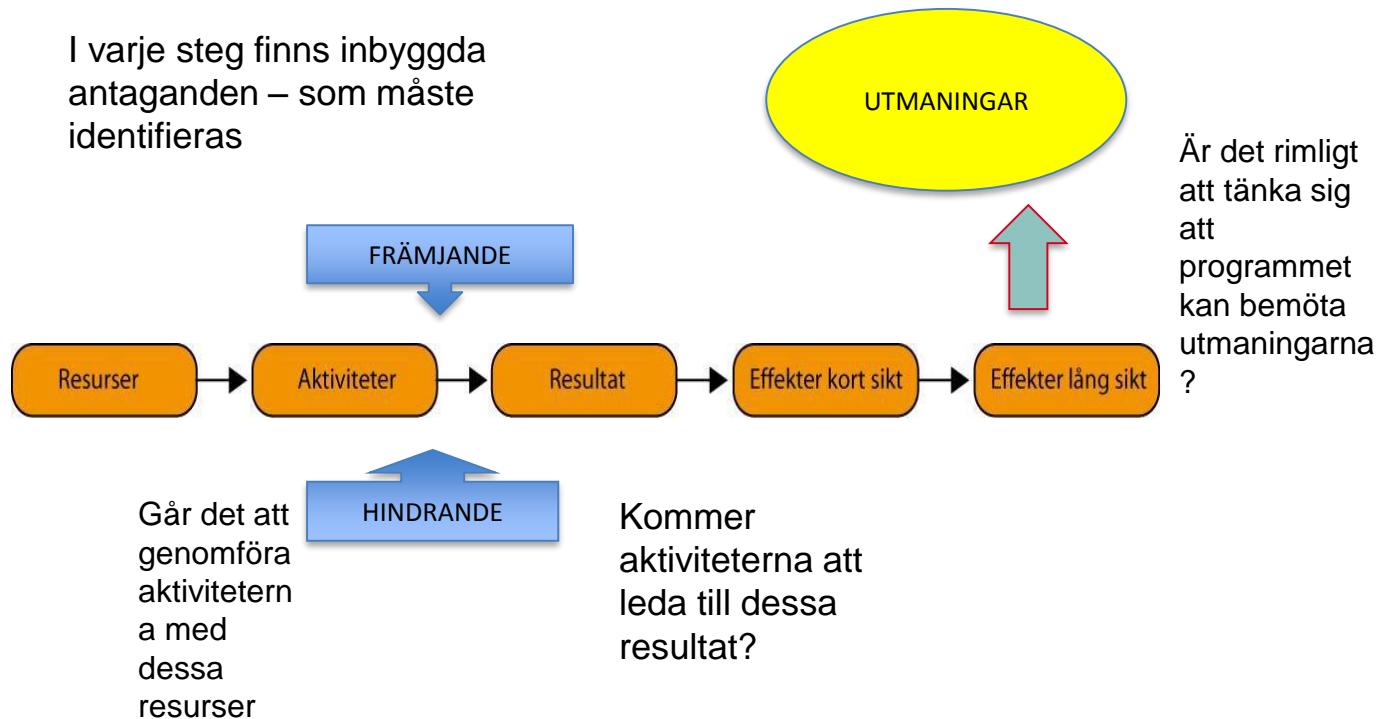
I varje steg finns inbyggda antaganden – som måste identifieras

UTMANINGAR

Är det rimligt att tänka sig att programmet kan bemöta utmaningarna?

FRÄMJANDE

Resurser

Aktiviteter

Resultat

Effekter kort sikt

Effekter lång sikt

HINDRANDE

Går det att genomföra aktiviteterna med dessa resurser

Kommer aktiviteterna att leda till dessa resultat?